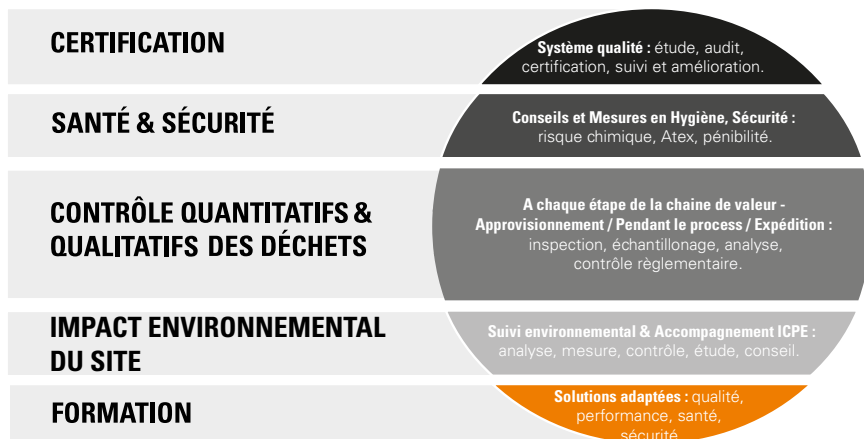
CERTIFICATION

**Système qualité :** étude, audit, certification, suivi et amélioration.

SANTÉ & SÉCURITÉ

**Conseils et Mesures en Hygiène, Sécurité :** risque chimique, Atex, pénibilité.

CONTRÔLE QUANTITATIFS & QUALITATIFS DES DÉCHETS

**A chaque étape de la chaine de valeur - Approvisionnement / Pendant le process / Expédition :** inspection, échantillonage, analyse, contrôle règlementaire.

IMPACT ENVIRONNEMENTAL DU SITE

**Suivi environnemental & Accompagnement ICPE :** analyse, mesure, contrôle, étude, conseil.

FORMATION

**Solutions adaptées :** qualité, performance, santé, sécurité.